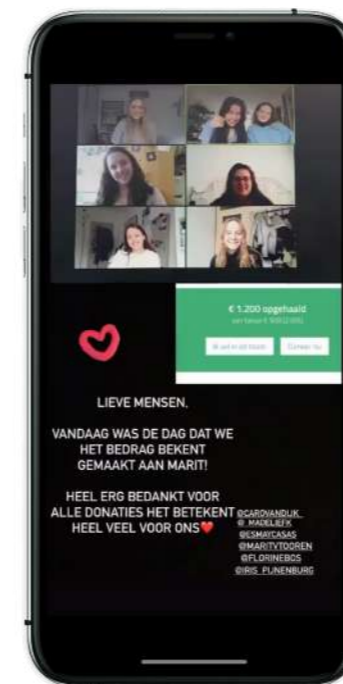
€ 1.200 opgehaald
van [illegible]

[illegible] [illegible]

LIEVE MENSEN,

VANDAAG WAS DE DAG DAT WE HET BEDRAG BEKENT GEMAAKT AAN MARIT!

HEEL ERG BEDANKT VOOR ALLE DONATIES HET BETEKENT HEEL VEEL VOOR ONS❤️

@CAROVANDIJK_
@_MADELIEFK
@ESMAYCASAS
@MARITVTOOREN
@FLORINEBOS
@IRIS_FIJNENBURG